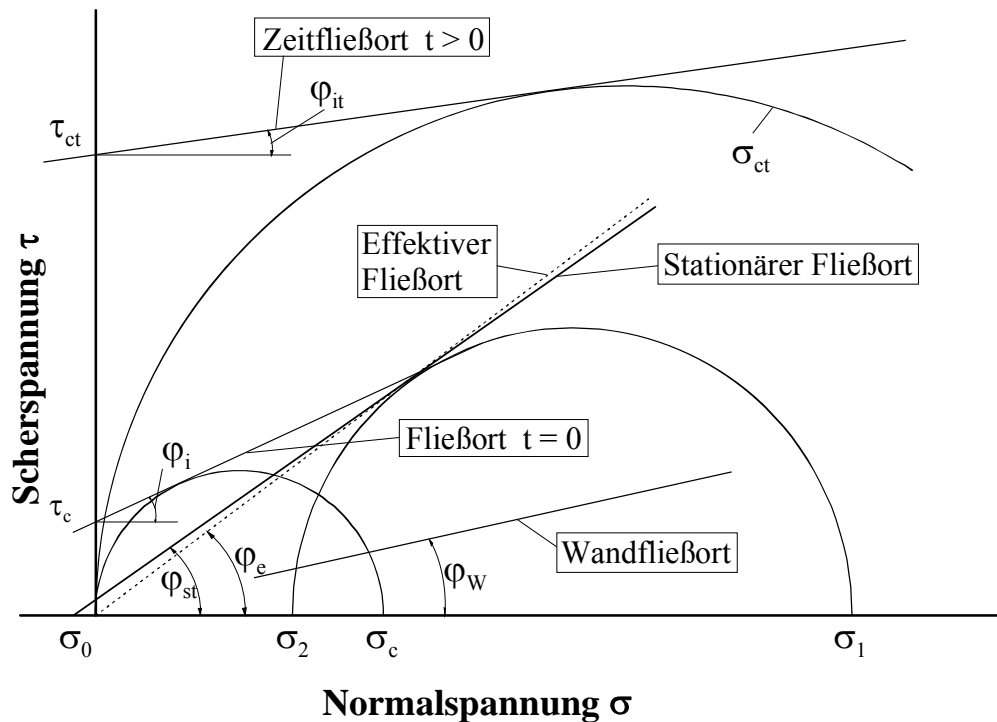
Zeitfließort $t > 0$

$\varphi_{it}$

$\tau_{ct}$

$\sigma_{ct}$

Scherspannung $\tau$

Effektiver Fließort

Stationärer Fließort

Fließort $t = 0$

$\varphi_i$

$\tau_c$

$\varphi_e$

$\varphi_{st}$

Wandfließort

$\varphi_W$

$\sigma_0$

$\sigma_2$

$\sigma_c$

$\sigma_1$

Normalspannung $\sigma$